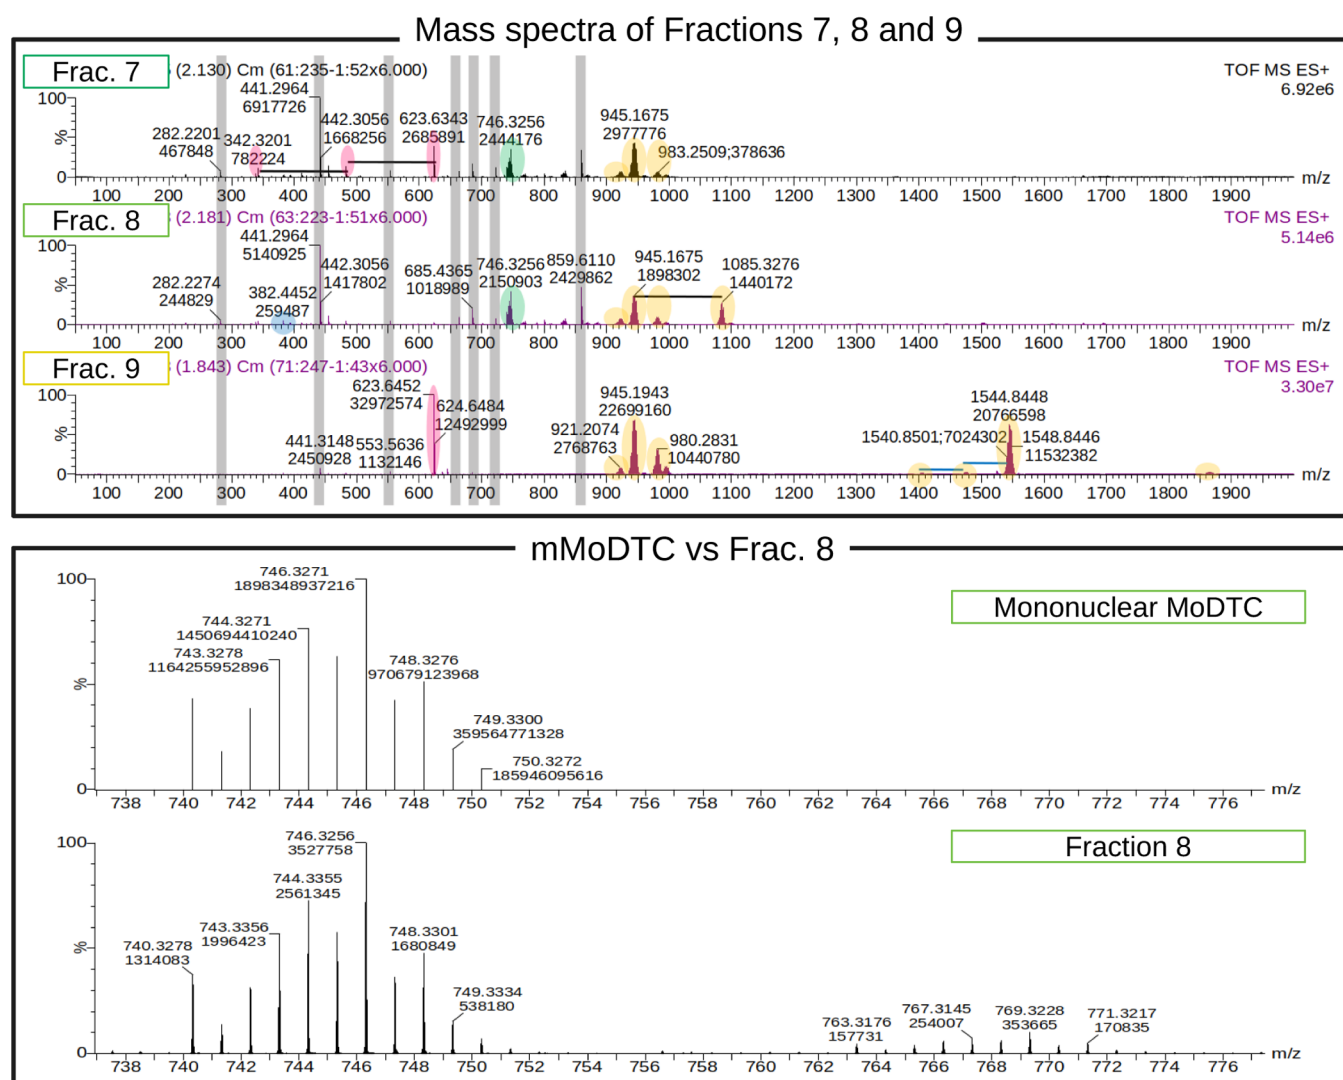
Mass spectra of Fractions 7, 8 and 9

Frac. 7
(2.130) Cm (61:235-1:52x6.000)
TOF MS ES+
6.92e6
100
%
0
441.2964
6917726
282.2201
467848
342.3201
782224
442.3056
1668256
623.6343
2685891
746.3256
2444176
945.1675
2977776
983.2509;378636
100 200 300 400 500 600 700 800 900 1000 1100 1200 1300 1400 1500 1600 1700 1800 1900 m/z

Frac. 8
(2.181) Cm (63:223-1:51x6.000)
TOF MS ES+
5.14e6
100
%
0
441.2964
5140925
282.2274
244829
382.4452
259487
442.3056
1417802
685.4365
1018989
746.3256
2150903
859.6110
2429862
945.1675
1898302
1085.3276
1440172
100 200 300 400 500 600 700 800 900 1000 1100 1200 1300 1400 1500 1600 1700 1800 1900 m/z

Frac. 9
(1.843) Cm (71:247-1:43x6.000)
TOF MS ES+
3.30e7
100
%
0
623.6452
32972574
624.6484
12492999
441.3148
2450928
553.5636
1132146
945.1943
22699160
921.2074
2768763
980.2831
10440780
1544.8448
20766598
1540.8501;7024302
1548.8446
11532382
100 200 300 400 500 600 700 800 900 1000 1100 1200 1300 1400 1500 1600 1700 1800 1900 m/z

mMoDTC vs Frac. 8

Mononuclear MoDTC
100
%
0
746.3271
1898348937216
744.3271
1450694410240
743.3278
1164255952896
748.3276
970679123968
749.3300
359564771328
750.3272
185946095616
738 740 742 744 746 748 750 752 754 756 758 760 762 764 766 768 770 772 774 776 m/z

Fraction 8
100
%
0
746.3256
3527758
744.3355
2561345
743.3356
1996423
740.3278
1314083
748.3301
1680849
749.3334
538180
763.3176
157731
767.3145
254007
769.3228
353665
771.3217
170835
738 740 742 744 746 748 750 752 754 756 758 760 762 764 766 768 770 772 774 776 m/z